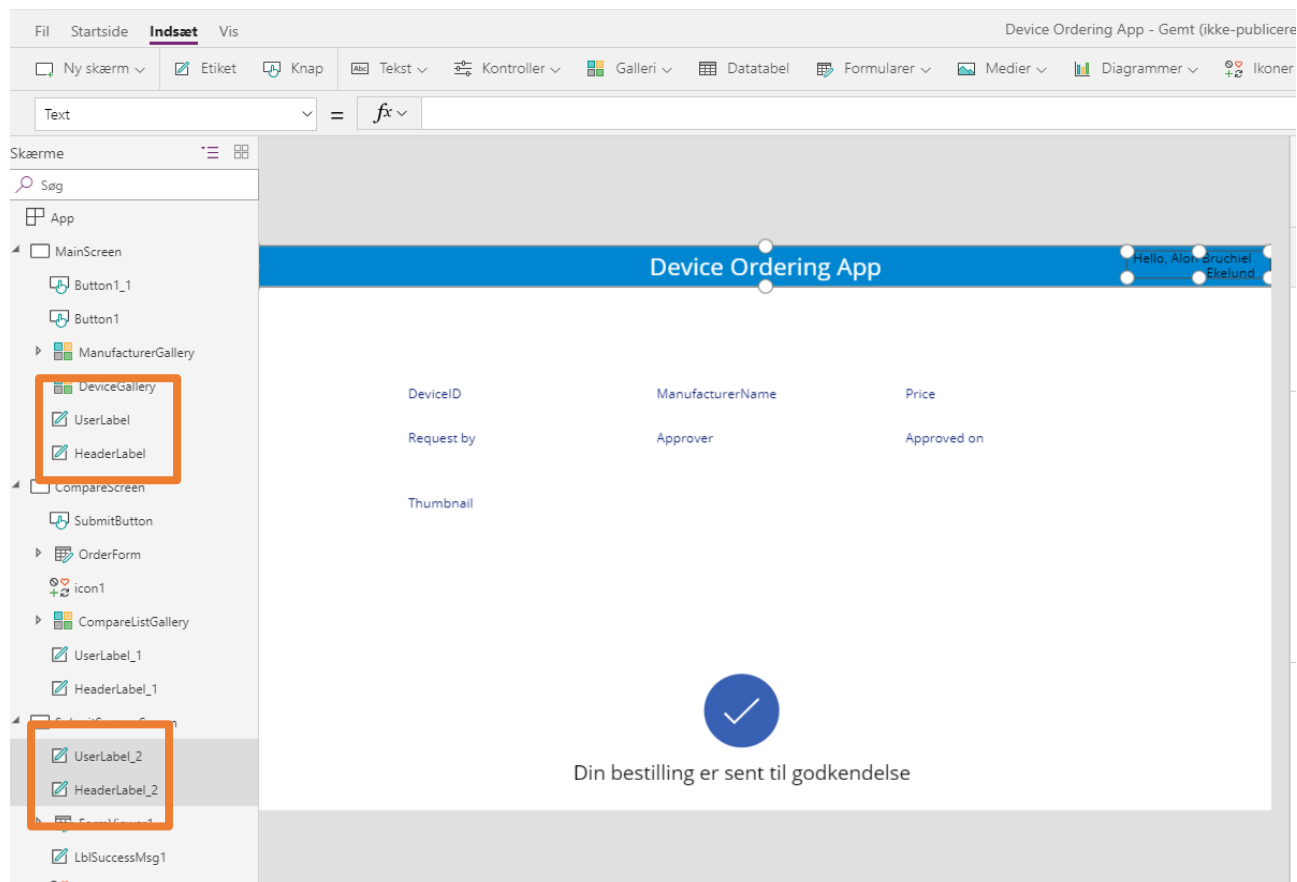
Fil Startside Indsæt Vis

Device Ordering App - Gemt (ikke-publicere

Ny skærm Etiket Knap Tekst Kontroller Galleri Datatabel Formularer Medier Diagrammer Ikoner

Text = $fx$

Skærme

Søg

App

MainScreen

Button1_1

Button1

ManufacturerGallery

DeviceGallery

UserLabel

HeaderLabel

CompareScreen

SubmitButton

OrderForm

icon1

CompareListGallery

UserLabel_1

HeaderLabel_1

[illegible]

UserLabel_2

HeaderLabel_2

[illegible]

LblSuccessMsg1

Device Ordering App

Hello, Alon Bruchiel Ekelund

DeviceID ManufacturerName Price

Request by Approver Approved on

Thumbnail

Din bestilling er sent til godkendelse